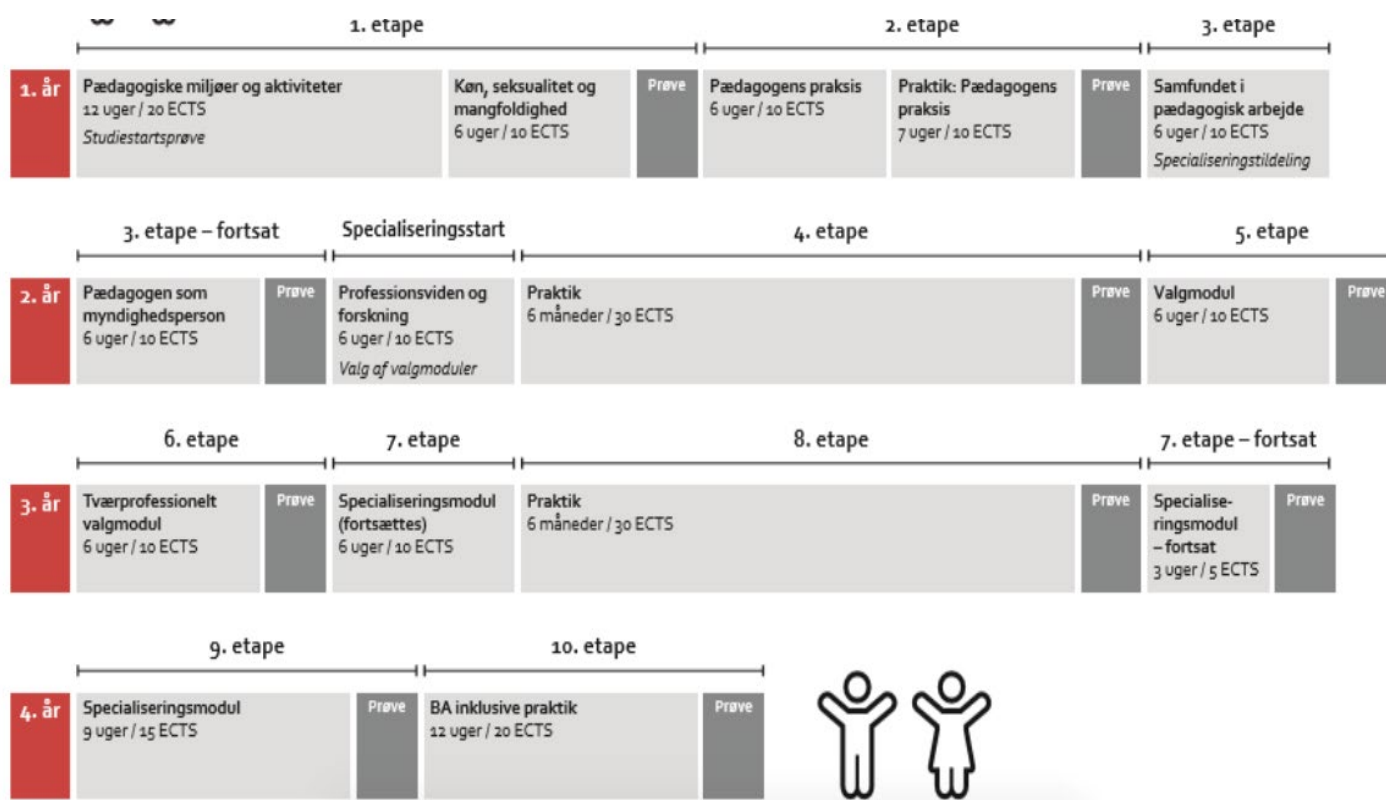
1. etape

2. etape

3. etape

1. år

Pædagogiske miljøer og aktiviteter
12 uger / 20 ECTS
Studiestartsprøve

Køn, seksualitet og mangfoldighed
6 uger / 10 ECTS

Prøve

Pædagogens praksis
6 uger / 10 ECTS

Praktik: Pædagogens praksis
7 uger / 10 ECTS

Prøve

Samfundet i pædagogisk arbejde
6 uger / 10 ECTS
Specialiseringstildeling

3. etape – fortsat

Specialiseringsstart

4. etape

5. etape

2. år

Pædagogen som myndighedsperson
6 uger / 10 ECTS

Prøve

Professionsviden og forskning
6 uger / 10 ECTS
Valg af valgmoduler

Praktik
6 måneder / 30 ECTS

Prøve

Valgmodul
6 uger / 10 ECTS

Prøve

6. etape

7. etape

8. etape

7. etape – fortsat

3. år

Tværprofessionelt valgmodul
6 uger / 10 ECTS

Prøve

Specialiseringsmodul (fortsættes)
6 uger / 10 ECTS

Praktik
6 måneder / 30 ECTS

Prøve

Specialiseringsmodul – fortsat
3 uger / 5 ECTS

Prøve

9. etape

10. etape

4. år

Specialiseringsmodul
9 uger / 15 ECTS

Prøve

BA inklusive praktik
12 uger / 20 ECTS

Prøve